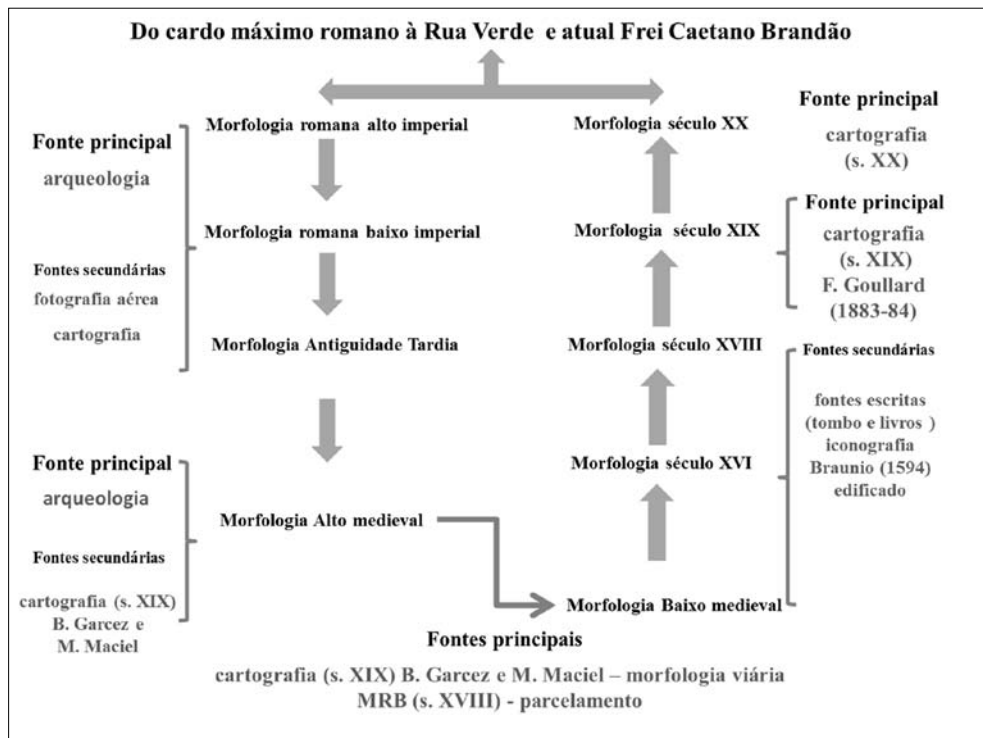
Do cardo máximo romano à Rua Verde e atual Frei Caetano Brandão

Fonte principal
arqueologia

Fontes secundárias
fotografia aérea
cartografia

Morfologia romana alto imperial

Morfologia romana baixo imperial

Morfologia Antiguidade Tardia

Fonte principal
arqueologia

Fontes secundárias

cartografia (s. XIX)
B. Garcez e
M. Maciel

Morfologia Alto medieval

Morfologia século XX

Morfologia século XIX

Morfologia século XVIII

Morfologia século XVI

Morfologia Baixo medieval

Fonte principal
cartografia
(s. XX)

Fonte principal
cartografia
(s. XIX)
F. Goullard
(1883-84)

Fontes secundárias

fontes escritas
(tombo e livros )
iconografia
Braunio (1594)
edificado

Fontes principais

cartografia (s. XIX) B. Garcez e M. Maciel – morfologia viária
MRB (s. XVIII) - parcelamento